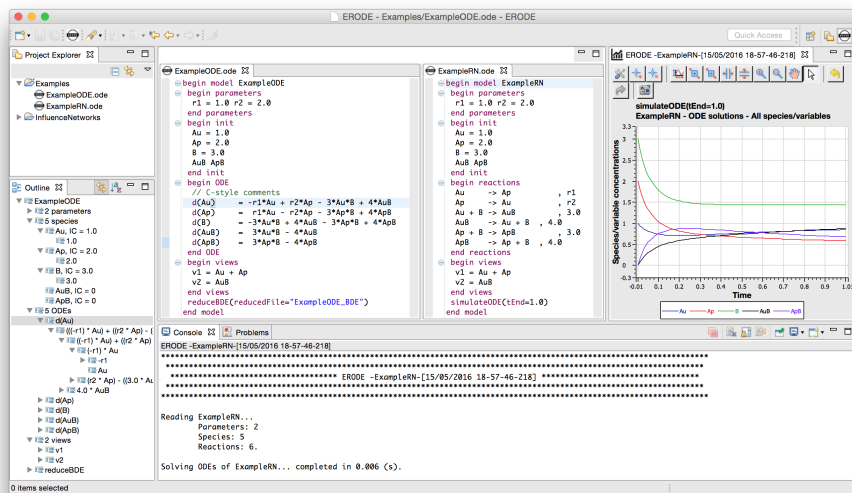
ERODE - Examples/ExampleODE.ode - ERODE

Quick Access

Project Explorer

Examples
ExampleODE.ode
ExampleRN.ode
InfluenceNetworks

ExampleODE.ode
begin model ExampleODE
begin parameters
r1 = 1.0 r2 = 2.0
end parameters
begin init
Au = 1.0
Ap = 2.0
B = 3.0
AuB ApB
end init
begin ODE
// C-style comments
d(Au) = -r1*Au + r2*Ap - 3*Au*B + 4*AuB
d(Ap) = r1*Au - r2*Ap - 3*Ap*B + 4*ApB
d(B) = -3*Au*B + 4*AuB - 3*Ap*B + 4*ApB
d(AuB) = 3*Au*B - 4*AuB
d(ApB) = 3*Ap*B - 4*ApB
end ODE
begin views
v1 = Au + Ap
v2 = AuB
end views
reduceBDE(reducedFile="ExampleODE_BDE")
end model

ExampleRN.ode
begin model ExampleRN
begin parameters
r1 = 1.0 r2 = 2.0
end parameters
begin init
Au = 1.0
Ap = 2.0
B = 3.0
AuB ApB
end init
begin reactions
Au -> Ap , r1
Ap -> Au , r2
Au + B -> AuB , 3.0
AuB -> Au + B , 4.0
Ap + B -> ApB , 3.0
ApB -> Ap + B , 4.0
end reactions
begin views
v1 = Au + Ap
v2 = AuB
end views
simulateODE(tEnd=1.0)
end model

ERODE -ExampleRN-[15/05/2016 18-57-46-218]

simulateODE(tEnd=1.0)
ExampleRN - ODE solutions - All species/variables
Species/variable concentrations
3.3 3.0 2.8 2.5 2.3 2.0 1.8 1.5 1.3 1.0 0.8 0.5 0.3 0.0
-0.01 0.1 0.2 0.3 0.4 0.5 0.6 0.7 0.8 0.9 1.0
Time
Au Ap B AuB ApB

Outline
ExampleODE
2 parameters
5 species
Au, IC = 1.0
1.0
Ap, IC = 2.0
2.0
B, IC = 3.0
3.0
AuB, IC = 0
ApB, IC = 0
5 ODEs
d(Au)
(((-r1) * Au) + (r2 * Ap) - (
(((-r1) * Au) + ((r2 * Ap))
((-r1) * Au
-r1
Au
(r2 * Ap) - ((3.0 * Au
4.0 * AuB
d(Ap)
d(B)
d(AuB)
d(ApB)
2 views
v1
v2
reduceBDE

Console Problems
ERODE -ExampleRN-[15/05/2016 18-57-46-218]
ERODE -ExampleRN-[15/05/2016 18-57-46-218]

Reading ExampleRN...
Parameters: 2
Species: 5
Reactions: 6.

Solving ODEs of ExampleRN... completed in 0.006 (s).

0 items selected